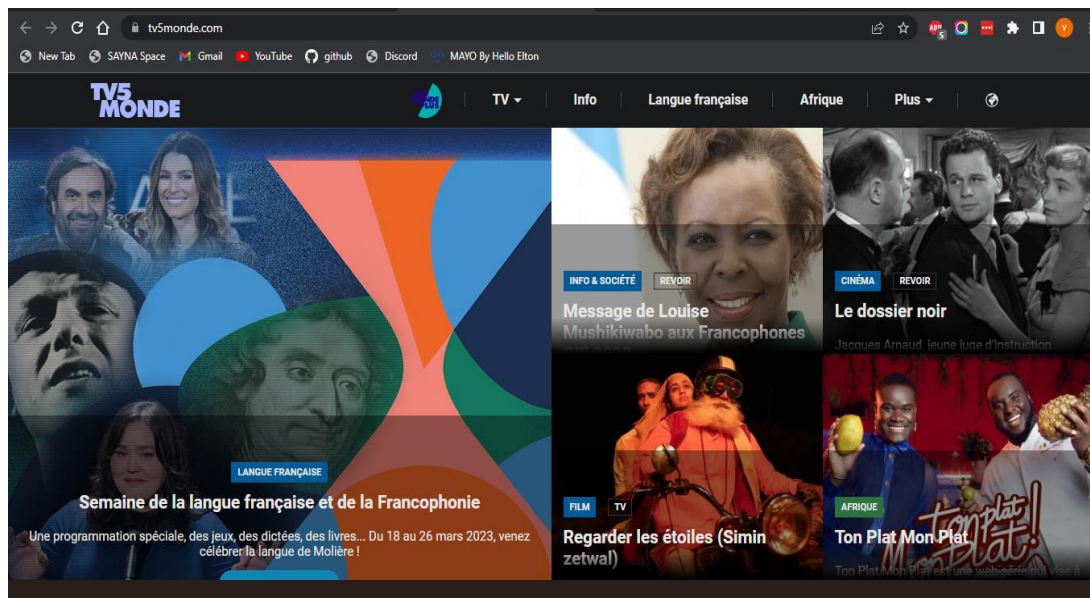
tv5monde.com

New Tab SAYNA Space Gmail YouTube github Discord MAYO By Hello Elton

TV5 MONDE

TV Info Langue française Afrique Plus

LANGUE FRANÇAISE

Semaine de la langue française et de la Francophonie

Une programmation spéciale, des jeux, des dictées, des livres... Du 18 au 26 mars 2023, venez célébrer la langue de Molière !

INFO & SOCIÉTÉ REVOIR

Message de Louise Mushikiwabo aux Francophones

CINÉMA REVOIR

Le dossier noir

Jacques Arnaud, jeune juge d'instruction

FILM TV

Regarder les étoiles (Simin zetwal)

AFRIQUE

Ton Plat Mon Plat

Ton Plat Mon Plat est une web-série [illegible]

Ton plat Mon Plat!